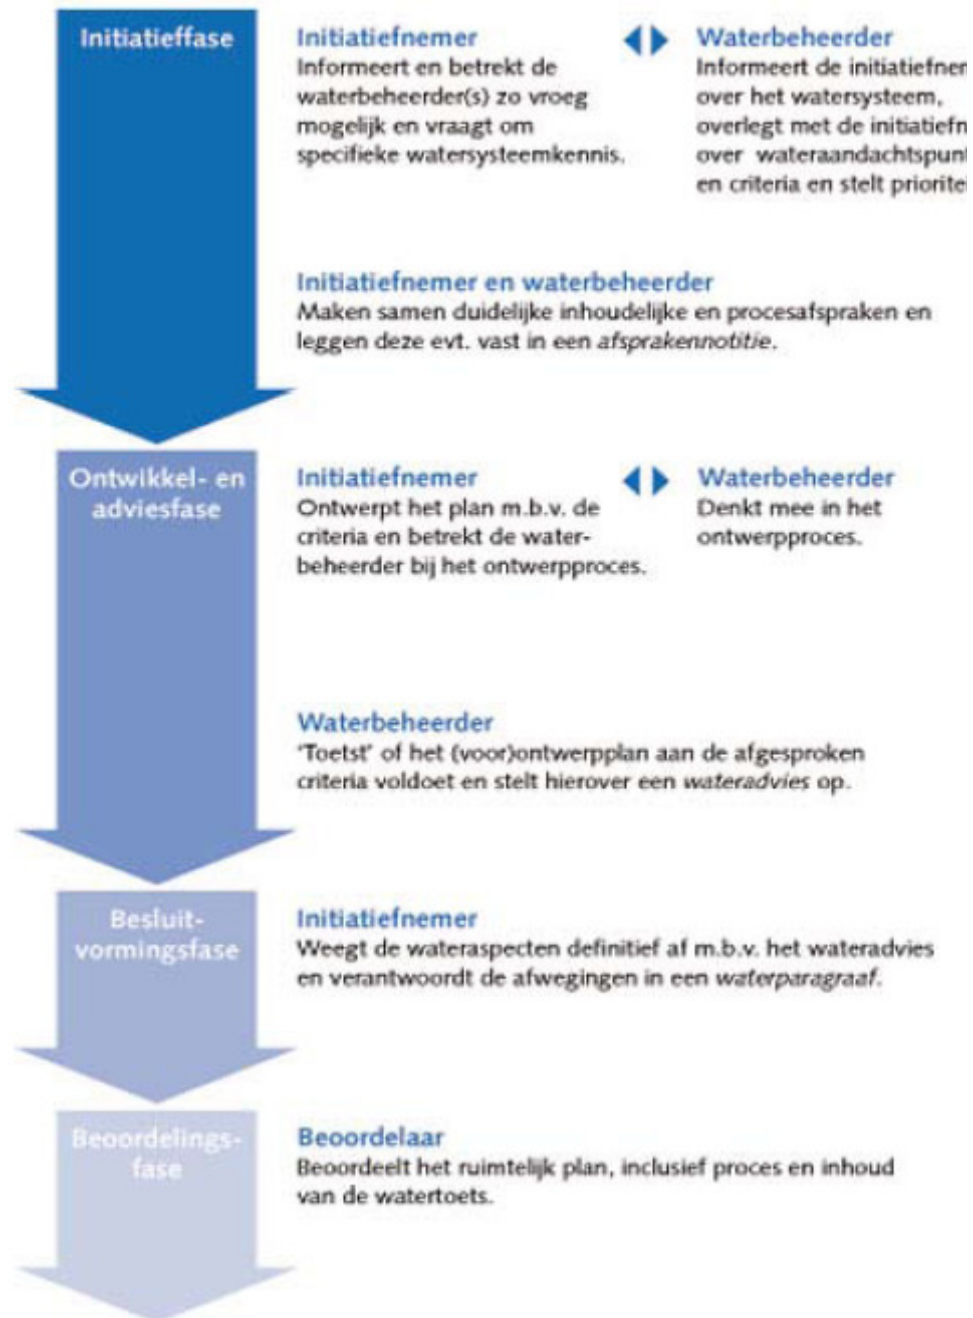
Initiatieffase

Initiatiefnemer
Informeert en betrekt de waterbeheerder(s) zo vroeg mogelijk en vraagt om specifieke watersysteemkennis.

Waterbeheerder
Informeert de initiatiefne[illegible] over het watersysteem, overlegt met de initiatiefn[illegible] over wateraandachtspun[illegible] en criteria en stelt priorite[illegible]

Initiatiefnemer en waterbeheerder
Maken samen duidelijke inhoudelijke en procesafspraken en leggen deze evt. vast in een *afsprakennotitie*.

Ontwikkel- en adviesfase

Initiatiefnemer
Ontwerpt het plan m.b.v. de criteria en betrekt de waterbeheerder bij het ontwerpproces.

Waterbeheerder
Denkt mee in het ontwerpproces.

Waterbeheerder
'Toetst' of het (voor)ontwerpplan aan de afgesproken criteria voldoet en stelt hierover een *wateradvies* op.

Besluitvormingsfase

Initiatiefnemer
Weegt de wateraspecten definitief af m.b.v. het wateradvies en verantwoordt de afwegingen in een *waterparagraaf*.

Beoordelingsfase

Beoordelaar
Beoordeelt het ruimtelijk plan, inclusief proces en inhoud van de watertoets.